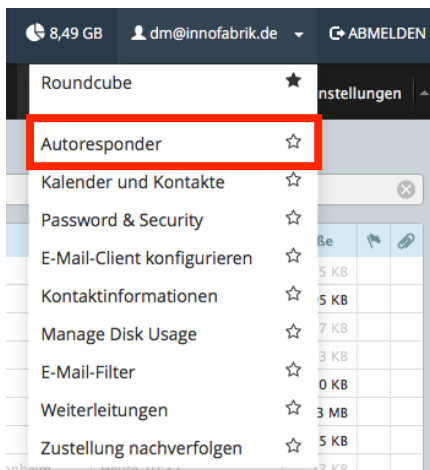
8,49 GB dm@innofabrik.de ABMELDEN

Roundcube

nstellungen

Autoresponder

Kalender und Kontakte

Password & Security

E-Mail-Client konfigurieren

Kontaktinformationen

Manage Disk Usage

E-Mail-Filter

Weiterleitungen

Zustellung nachverfolgen

ße
5 KB
5 KB
7 KB
3 KB
0 KB
3 MB
5 KB